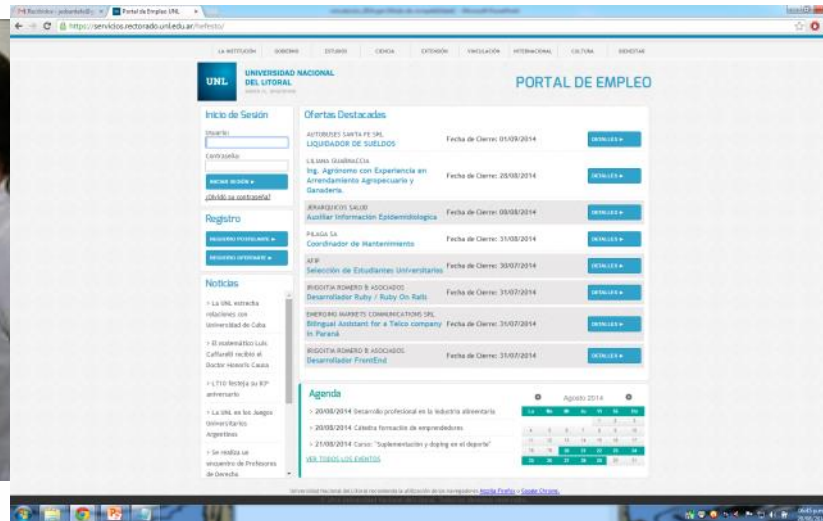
Recibidos - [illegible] × Portal de Empleo UNL ×

https://servicios.rectorado.unl.edu.ar/hefesto/

LA INSTITUCIÓN GOBIERNO ESTUDIOS CIENCIA EXTENSIÓN VINCULACIÓN INTERNACIONAL CULTURA BIENESTAR

UNL UNIVERSIDAD NACIONAL DEL LITORAL

PORTAL DE EMPLEO

Inicio de Sesión

Usuario:

Contraseña:

INICIAR SESIÓN ►

¿Olvidó su contraseña?

Registro

REGISTRO POSTULANTE ►

REGISTRO OFERENTE ►

Noticias

> La UNL estrecha relaciones con Universidad de Cuba

> El matemático Luis Caffarelli recibió el Doctor Honoris Causa

> LT10 festeja su 83º aniversario

> La UNL en los Juegos Universitarios Argentinos

> Se realiza un encuentro de Profesores de Derecho

Ofertas Destacadas

| | | |
|---|---|---|
| AUTOBUSES SANTA FE SRL LIQUIDADOR DE SUELDOS | Fecha de Cierre: 01/09/2014 | DETALLES ► |
| LILIANA GUARRACCIA Ing. Agrónomo con Experiencia en Arrendamiento Agropecuario y Ganadería. | Fecha de Cierre: 20/08/2014 | DETALLES ► |
| JERARQUICOS SALUD Auxiliar Información Epidemiológica | Fecha de Cierre: 08/08/2014 | DETALLES ► |
| PILAGA SA Coordinador de Mantenimiento | Fecha de Cierre: 31/08/2014 | DETALLES ► |
| ATIF Selección de Estudiantes Universitarios | Fecha de Cierre: 30/07/2014 | DETALLES ► |
| IRIGOITIA ROMERO & ASOCIADOS Desarrollador Ruby / Ruby On Rails | Fecha de Cierre: 31/07/2014 | DETALLES ► |
| EMERGING MARKETS COMMUNICATIONS SRL Bilingual Assistant for a Telco company in Paraná | Fecha de Cierre: 31/07/2014 | DETALLES ► |
| IRIGOITIA ROMERO & ASOCIADOS Desarrollador FrontEnd | Fecha de Cierre: 31/07/2014 | DETALLES ► |

Agenda

> 20/08/2014 Desarrollo profesional en la industria alimentaria

> 20/08/2014 Cátedra formación de emprendedores

> 21/08/2014 Curso: "Suplementación y doping en el deporte"

VER TODOS LOS EVENTOS

Agosto 2014

| Lu | Ma | Mi | Ju | Vi | Sa | Do |
|---|---|---|---|---|---|---|
| | | | | 1 | 2 | 3 |
| 4 | 5 | 6 | 7 | 8 | 9 | 10 |
| 11 | 12 | 13 | 14 | 15 | 16 | 17 |
| 18 | 19 | 20 | 21 | 22 | 23 | 24 |
| 25 | 26 | 27 | 28 | 29 | 30 | 31 |

Universidad Nacional del Litoral recomienda la utilización de los navegadores Mozilla Firefox o Google Chrome.